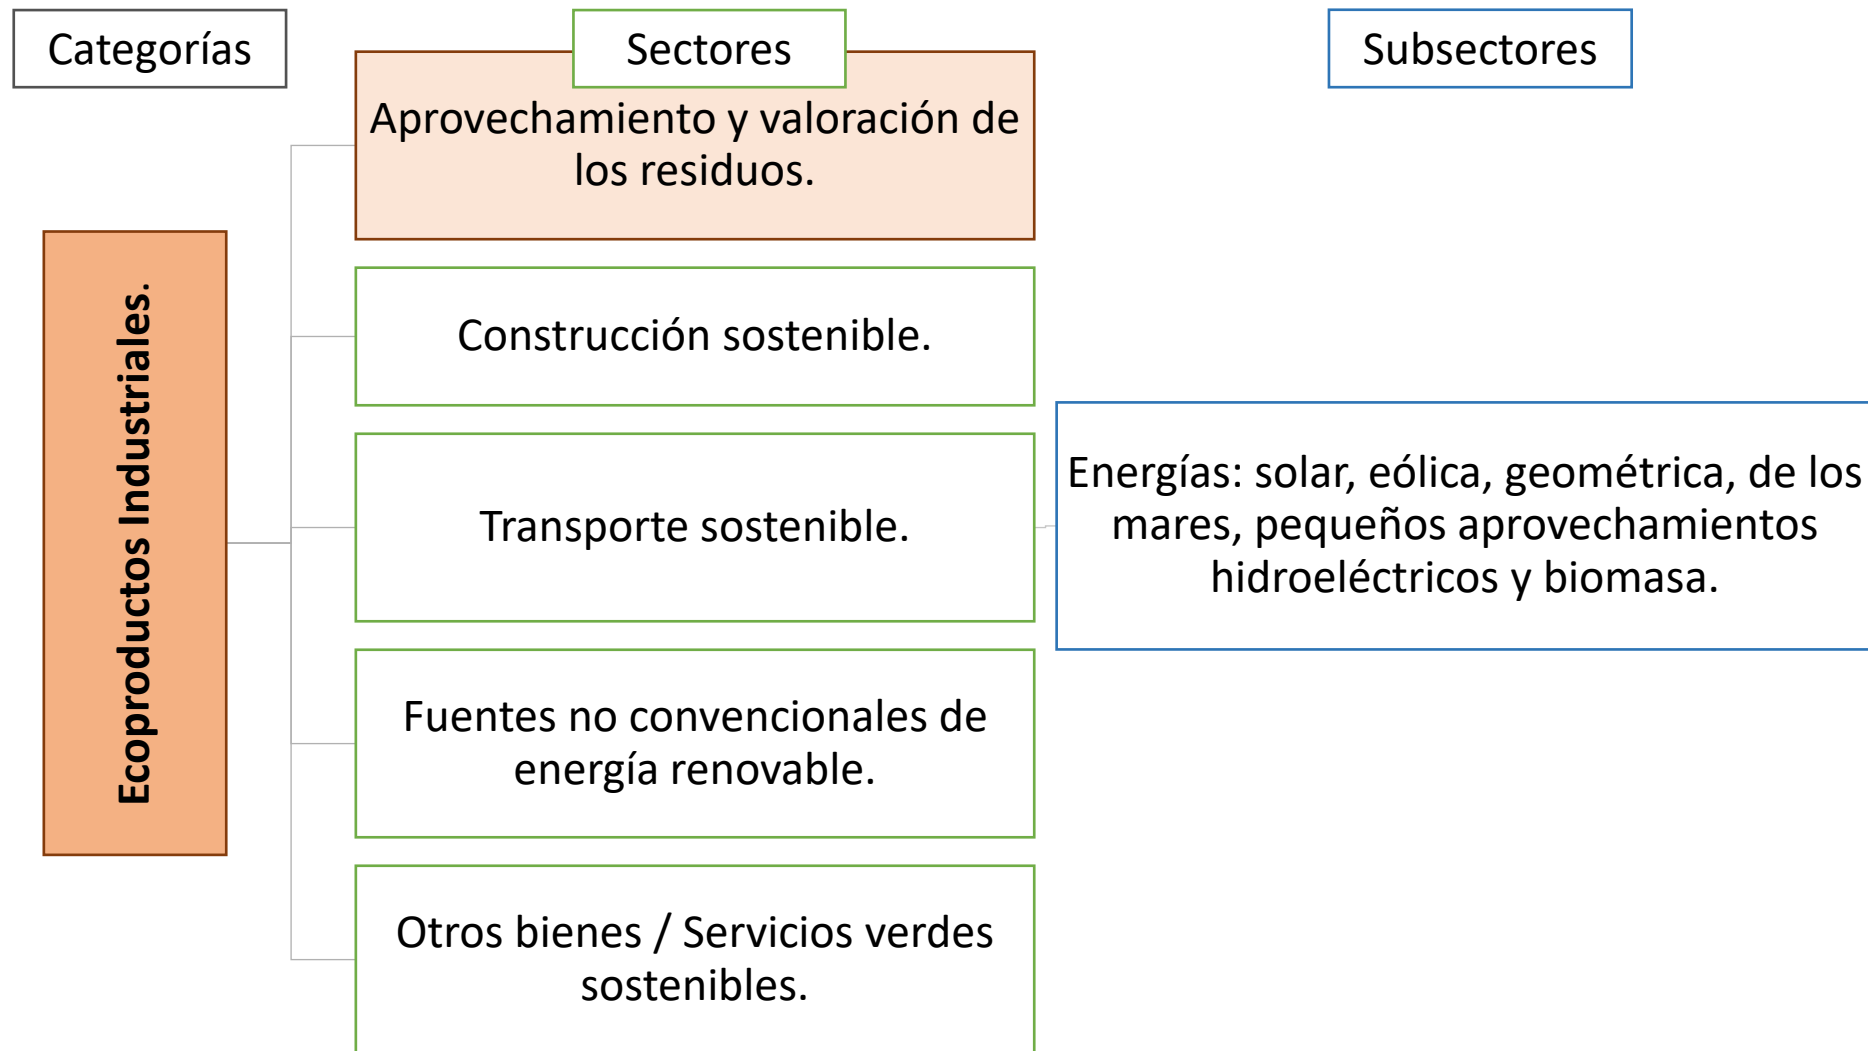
Categorías

Sectores

Subsectores

Ecoproductos Industriales.

Aprovechamiento y valoración de los residuos.

Construcción sostenible.

Transporte sostenible.

Energías: solar, eólica, geométrica, de los mares, pequeños aprovechamientos hidroeléctricos y biomasa.

Fuentes no convencionales de energía renovable.

Otros bienes / Servicios verdes sostenibles.